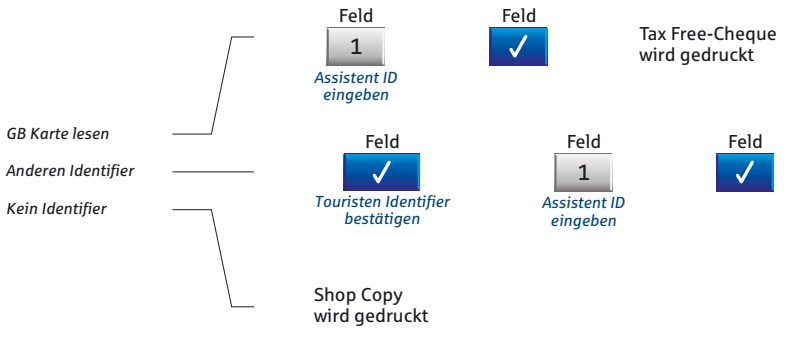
Feld

1

Assistent ID eingeben

Feld

✓

Tax Free-Cheque wird gedruckt

GB Karte lesen

Anderen Identifier

Kein Identifier

Feld

✓

Touristen Identifier bestätigen

Feld

1

Assistent ID eingeben

Feld

✓

Shop Copy wird gedruckt